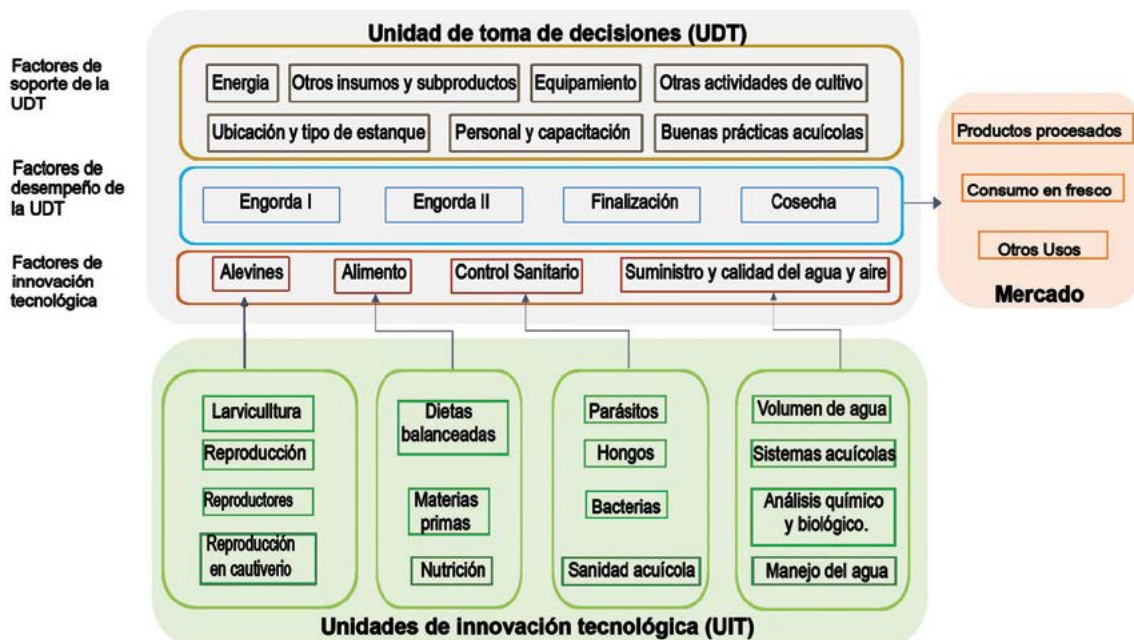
Unidad de toma de decisiones (UDT)

Factores de soporte de la UDT

Energia
Otros insumos y subproductos
Equipamiento
Otras actividades de cultivo
Ubicación y tipo de estanque
Personal y capacitación
Buenas prácticas acuícolas

Factores de desempeño de la UDT

Engorda I
Engorda II
Finalización
Cosecha

Factores de innovación tecnológica

Alevines
Alimento
Control Sanitario
Suministro y calidad del agua y aire

Productos procesados
Consumo en fresco
Otros Usos
Mercado

Larvicullture
Reproducción
Reproductores
Reproducción en cautiverio

Dietas balanceadas
Materias primas
Nutrición

Parásitos
Hongos
Bacterias
Sanidad acuícola

Volumen de agua
Sistemas acuícolas
Análisis químico y biológico.
Manejo del agua

Unidades de innovación tecnológica (UIT)